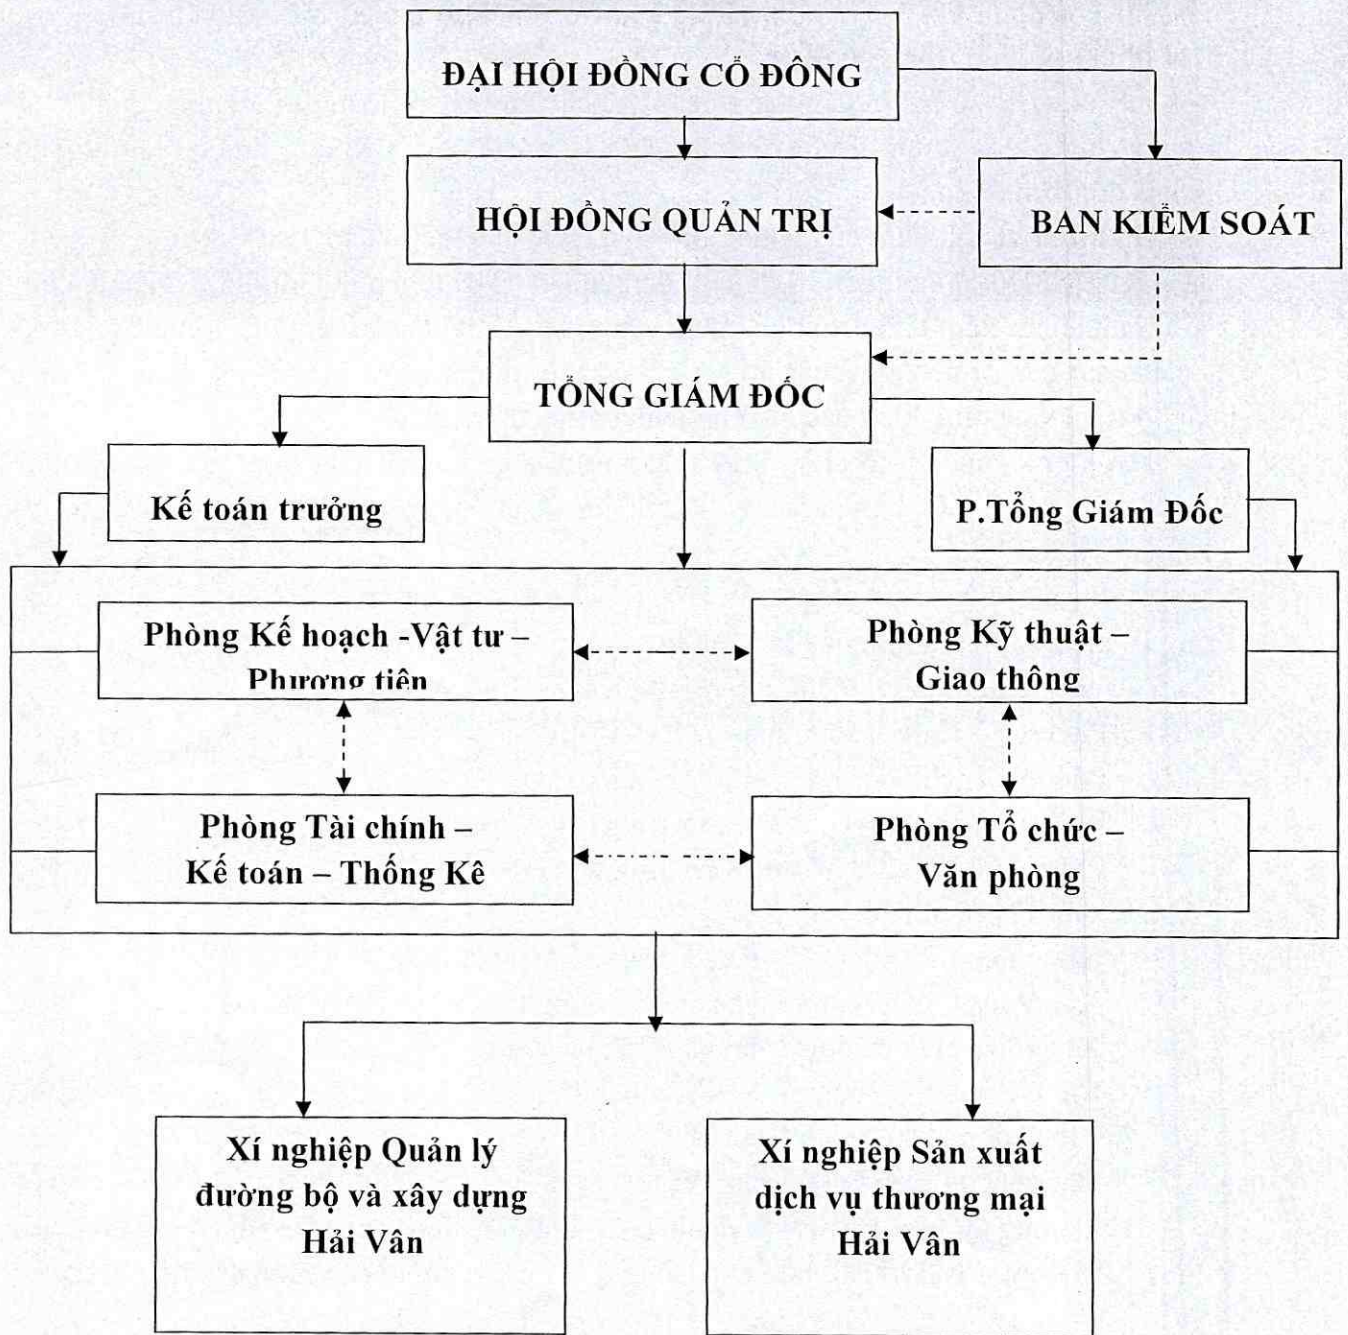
ĐẠI HỘI ĐỒNG CỔ ĐÔNG

HỘI ĐỒNG QUẢN TRỊ

BAN KIỂM SOÁT

TỔNG GIÁM ĐỐC

Kế toán trưởng

P.Tổng Giám Đốc

Phòng Kế hoạch -Vật tư – Phương tiện

Phòng Kỹ thuật – Giao thông

Phòng Tài chính – Kế toán – Thống Kê

Phòng Tổ chức – Văn phòng

Xí nghiệp Quản lý đường bộ và xây dựng Hải Vân

Xí nghiệp Sản xuất dịch vụ thương mại Hải Vân